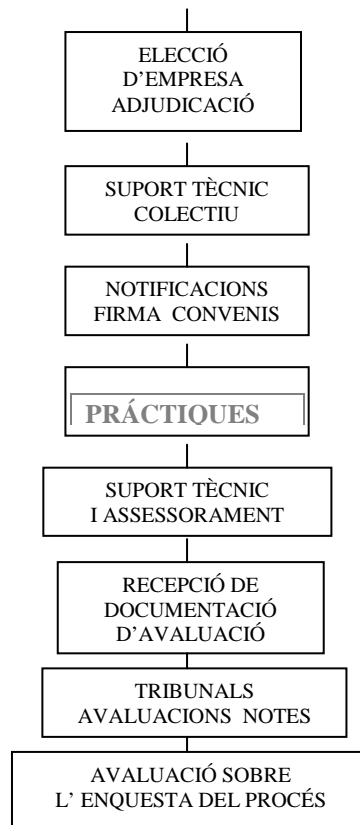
ELECCIÓ D'EMPRESA ADJUDICACIÓ

SUPORT TÈCNIC COLECTIU

NOTIFICACIONS FIRMA CONVENIS

PRÁCTIQUES

SUPORT TÈCNIC I ASSESSORAMENT

RECEPCIÓ DE DOCUMENTACIÓ D'AVALUACIÓ

TRIBUNALS AVALUACIONS NOTES

AVALUACIÓ SOBRE L' ENQUESTA DEL PROCÉS